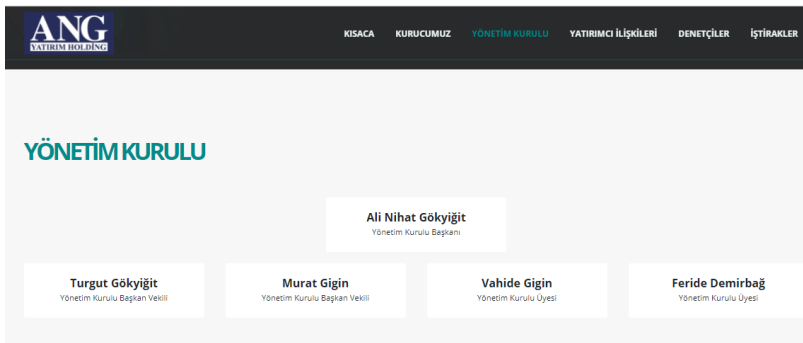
ANG
YATIRIM HOLDİNG

KISACA KURUCUMUZ YÖNETİM KURULU YATIRIMCI İLİŞKİLERİ DENETÇİLER İŞTİRAKLER

YÖNETİM KURULU

Ali Nihat Gökyiğit
Yönetim Kurulu Başkanı

Turgut Gökyiğit
Yönetim Kurulu Başkan Vekili

Murat Gigin
Yönetim Kurulu Başkan Vekili

Vahide Gigin
Yönetim Kurulu Üyesi

Feride Demirbağ
Yönetim Kurulu Üyesi